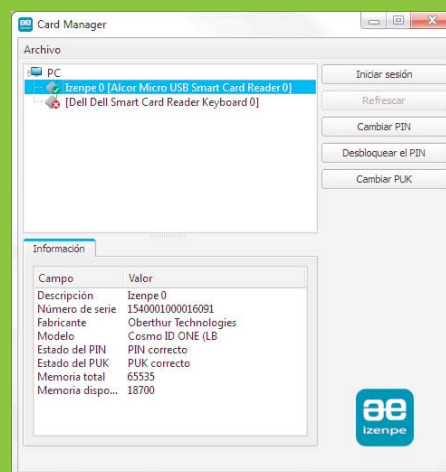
Card Manager

Archivo

PC
Izenpe 0 [Alcor Micro USB Smart Card Reader 0]
[Dell Dell Smart Card Reader Keyboard 0]

Iniciar sesión
Refrescar
Cambiar PIN
Desbloquear el PIN
Cambiar PUK

Información

| Campo | Valor |
|---|---|
| Descripción | Izenpe 0 |
| Número de serie | 1540001000016091 |
| Fabricante | Oberthur Technologies |
| Modelo | Cosmo ID ONE (LB |
| Estado del PIN | PIN correcto |
| Estado del PUK | PUK correcto |
| Memoria total | 65535 |
| Memoria dispo... | 18700 |

ae
izenpe